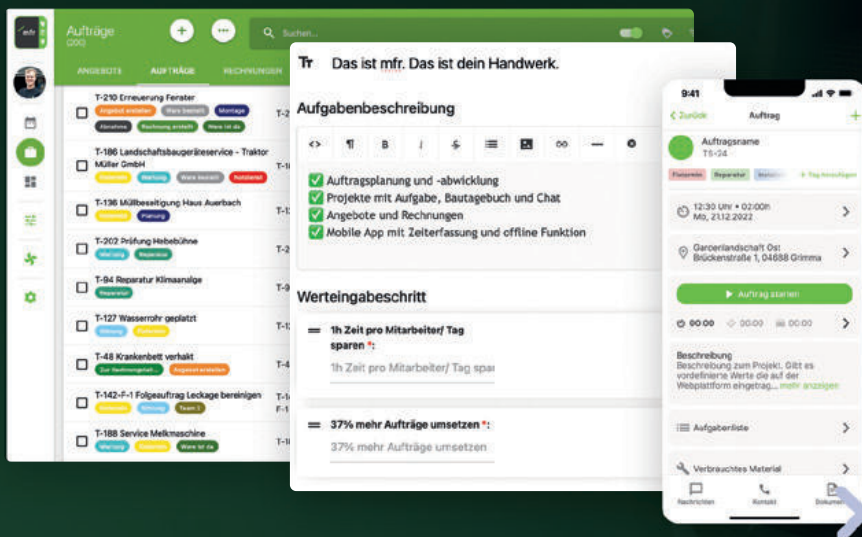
mfr

Aufträge
(200)

Suchen...

ANGEBOTE AUFTRÄGE RECHNUNGEN

T-210 Erneuerung Fenster
Angebot erstellen Ware bestellt Montage Abnahme Rechnung erstellt Ware ist da

T-186 Landschaftsbaugeräteservice - Traktor Müller GmbH
Wartung Ware bestellt Notdienst

T-136 Müllbeseitigung Haus Auerbach
Planung

T-202 Prüfung Hebebühne
Wartung Reparatur

T-94 Reparatur Klimaanlage
Reparatur

T-127 Wasserrohr geplatzt
Wartung

T-48 Krankenbett verhakt
Angebot erstellen

T-142-F-1 Folgeauftrag Leckage bereinigen
Wartung Team 1

T-188 Service Melkmaschine
Wartung Ware ist da

Tт Das ist mfr. Das ist dein Handwerk.

Aufgabenbeschreibung

<> ¶ B I S

✅ Auftragsplanung und -abwicklung
✅ Projekte mit Aufgabe, Bautagebuch und Chat
✅ Angebote und Rechnungen
✅ Mobile App mit Zeiterfassung und offline Funktion

Werteingabeschritt

1h Zeit pro Mitarbeiter/ Tag sparen *:
1h Zeit pro Mitarbeiter/ Tag spar

37% mehr Aufträge umsetzen *:
37% mehr Aufträge umsetzen

9:41
< Zurück Auftrag +

Auftragsname
T5-34

Fliesenleger Reparatur + Tag hinzufügen

12:30 Uhr • 02:00h
Mo, 21.12.2022

Gartenlandschaft Ost
Brückenstraße 1, 04688 Grimma

▶ Auftrag starten

00:00 00:00 00:00

Beschreibung
Beschreibung zum Projekt. Gibt es vordefinierte Werte die auf der Webplattform eingetrag... mehr anzeigen

Aufgabenliste

Verbrauchtes Material

Nachrichten Kontakt Dokumente